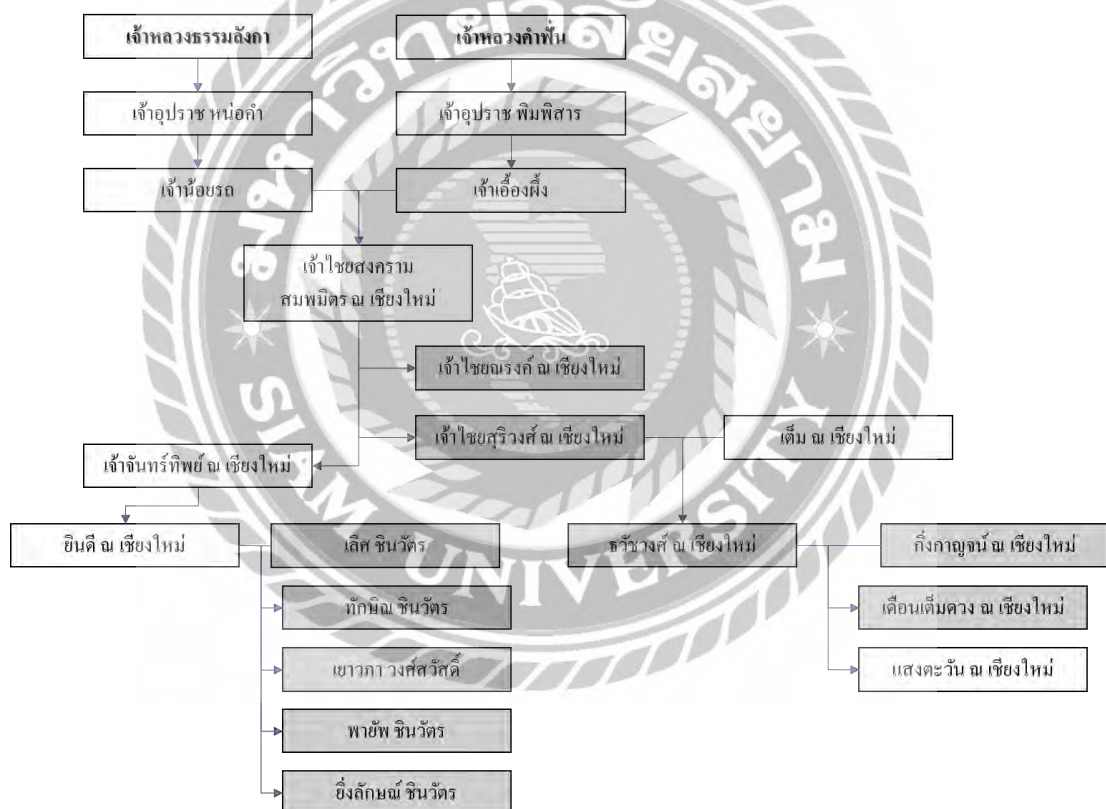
เจ้าหลวงธรรมลังกา

เจ้าหลวงคำฟั่น

เจ้าอุปราช หน่อคำ

เจ้าอุปราช พิมพิสาร

เจ้าน้อยรถ

เจ้าเอื้องผึ้ง

เจ้าไชยสงคราม สมพมิตร ณ เชียงใหม่

เจ้าไชยณรงค์ ณ เชียงใหม่

เจ้าไชยสุริวงศ์ ณ เชียงใหม่

เต็ม ณ เชียงใหม่

เจ้าจันทร์ทิพย์ ณ เชียงใหม่

ยินดี ณ เชียงใหม่

เลิศ ชินวัตร

ธวัชวงศ์ ณ เชียงใหม่

กิ่งกาญจน์ ณ เชียงใหม่

ทักษิณ ชินวัตร

เดือนเต็มดวง ณ เชียงใหม่

เยาวภา วงศ์สวัสดิ์

แสงตะวัน ณ เชียงใหม่

พายัพ ชินวัตร

ยิ่งลักษณ์ ชินวัตร